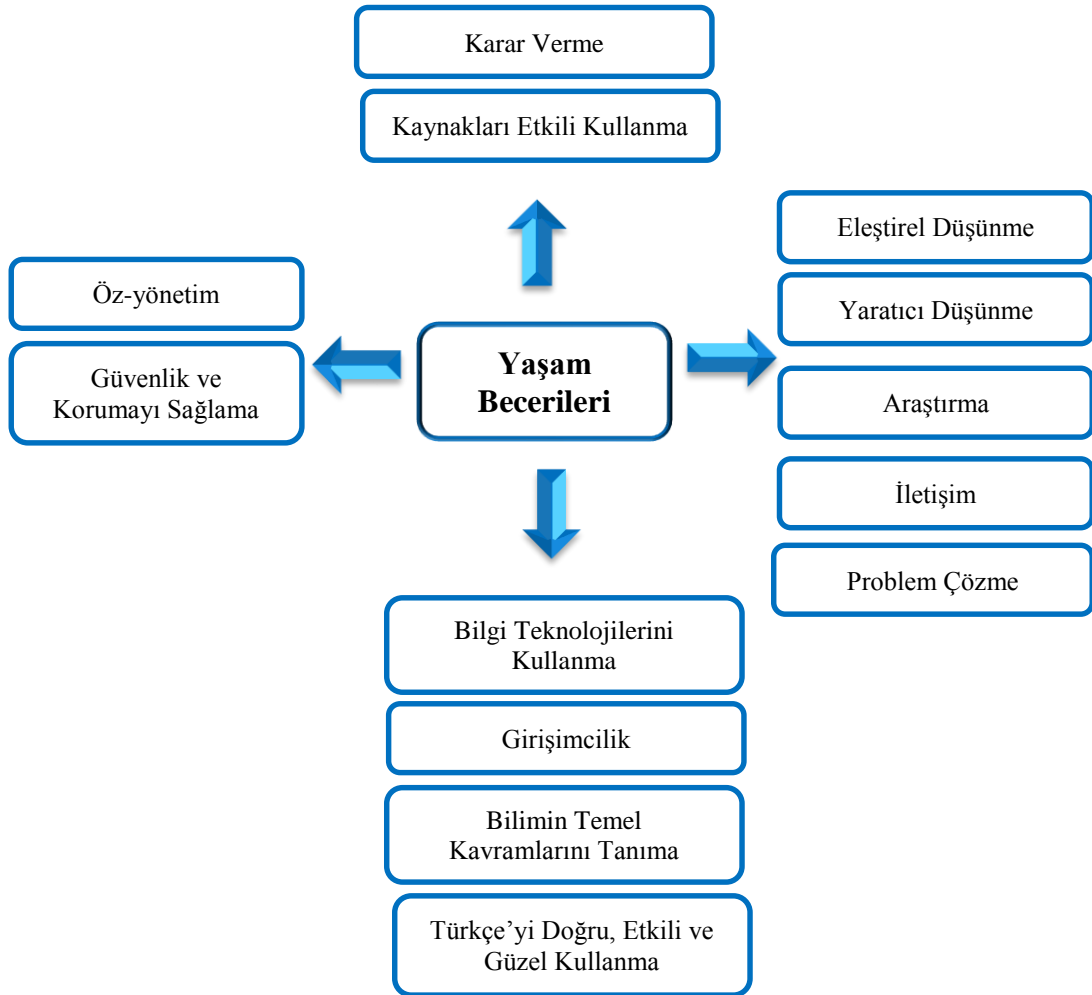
Karar Verme

Kaynakları Etkili Kullanma

Eleştirel Düşünme

Yaratıcı Düşünme

Araştırma

İletişim

Problem Çözme

Öz-yönetim

Güvenlik ve Korumayı Sağlama

Yaşam Becerileri

Bilgi Teknolojilerini Kullanma

Girişimcilik

Bilimin Temel Kavramlarını Tanıma

Türkçe'yi Doğru, Etkili ve Güzel Kullanma